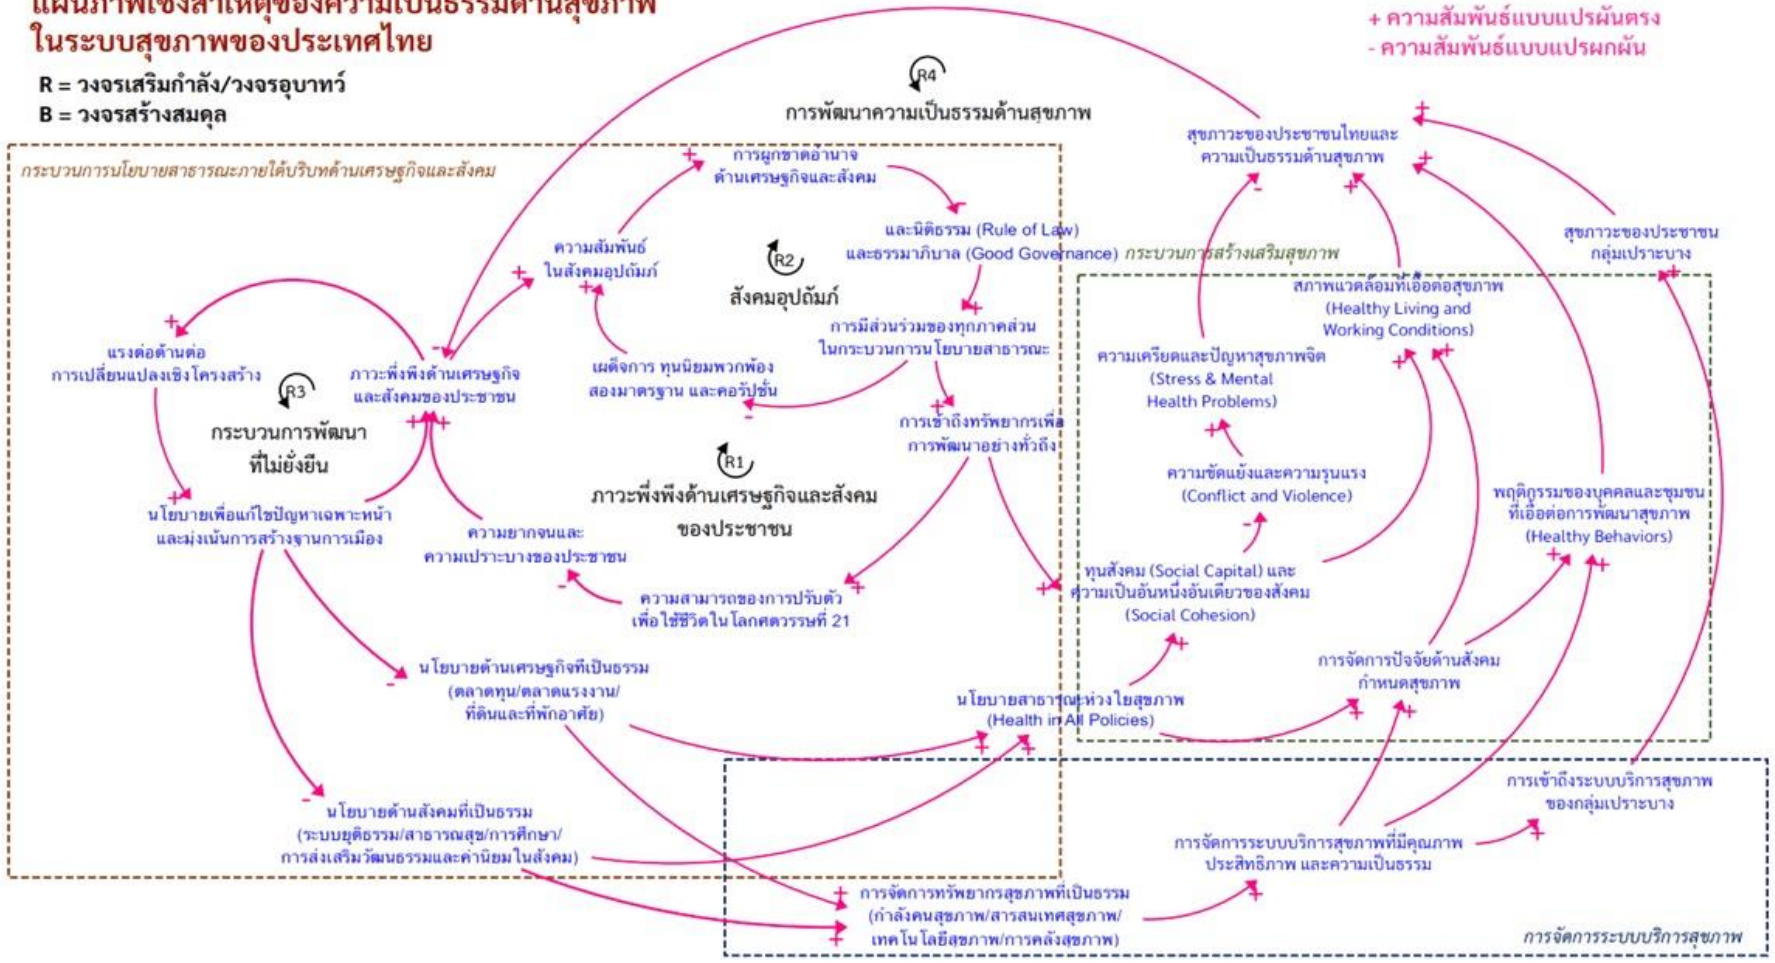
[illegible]
ในระบบสุขภาพของประเทศไทย

R = วงจรเสริมกำลัง/วงจรอุบาทว์
B = วงจรสร้างสมดุล

+ ความสัมพันธ์แบบแปรผันตรง
- ความสัมพันธ์แบบแปรผกผัน

R4
การพัฒนาความเป็นธรรมด้านสุขภาพ

กระบวนการนโยบายสาธารณะภายใต้บริบทด้านเศรษฐกิจและสังคม

การผูกขาดอำนาจ ด้านเศรษฐกิจและสังคม

และนิติธรรม (Rule of Law) และธรรมาภิบาล (Good Governance)

ความสัมพันธ์ ในสังคมอุปถัมภ์

R2
สังคมอุปถัมภ์

การมีส่วนร่วมของทุกภาคส่วน ในกระบวนการนโยบายสาธารณะ

แรงต่อต้านต่อ การเปลี่ยนแปลงเชิงโครงสร้าง

ภาวะพึ่งพิงด้านเศรษฐกิจ และสังคมของประชาชน

เผด็จการ ทุนนิยมพวกพ้อง สองมาตรฐาน และคอรัปชั่น

R3
กระบวนการพัฒนา ที่ไม่ยั่งยืน

การเข้าถึงทรัพยากรเพื่อ การพัฒนาอย่างทั่วถึง

R1
ภาวะพึ่งพิงด้านเศรษฐกิจและสังคม ของประชาชน

นโยบายเพื่อแก้ไขปัญหาเฉพาะหน้า และมุ่งเน้นการสร้างฐานการเมือง

ความยากจนและ ความเปราะบางของประชาชน

ความสามารถของการปรับตัว เพื่อใช้ชีวิตในโลกศตวรรษที่ 21

นโยบายด้านเศรษฐกิจที่เป็นธรรม (ตลาดทุน/ตลาดแรงงาน/ ที่ดินและที่พักอาศัย)

นโยบายด้านสังคมที่เป็นธรรม (ระบบยุติธรรม/สาธารณสุข/การศึกษา/ การส่งเสริมวัฒนธรรมและค่านิยมในสังคม)

สุขภาวะของประชาชนไทยและ ความเป็นธรรมด้านสุขภาพ

กระบวนการสร้างเสริมสุขภาพ

สุขภาวะของประชาชน กลุ่มเปราะบาง

สภาพแวดล้อมที่เอื้อต่อสุขภาพ (Healthy Living and Working Conditions)

ความเครียดและปัญหาสุขภาพจิต (Stress & Mental Health Problems)

ความขัดแย้งและความรุนแรง (Conflict and Violence)

พฤติกรรมของบุคคลและชุมชน ที่เอื้อต่อการพัฒนาสุขภาพ (Healthy Behaviors)

ทุนสังคม (Social Capital) และ ความเป็นอันหนึ่งอันเดียวของสังคม (Social Cohesion)

การจัดการปัจจัยด้านสังคม กำหนดสุขภาพ

นโยบายสาธารณะห่วงใยสุขภาพ (Health in All Policies)

การเข้าถึงระบบบริการสุขภาพ ของกลุ่มเปราะบาง

การจัดการระบบบริการสุขภาพที่มีคุณภาพ ประสิทธิภาพ และความเป็นธรรม

การจัดการทรัพยากรสุขภาพที่เป็นธรรม (กำลังคนสุขภาพ/สารสนเทศสุขภาพ/ เทคโนโลยีสุขภาพ/การคลังสุขภาพ)

การจัดการระบบบริการสุขภาพ